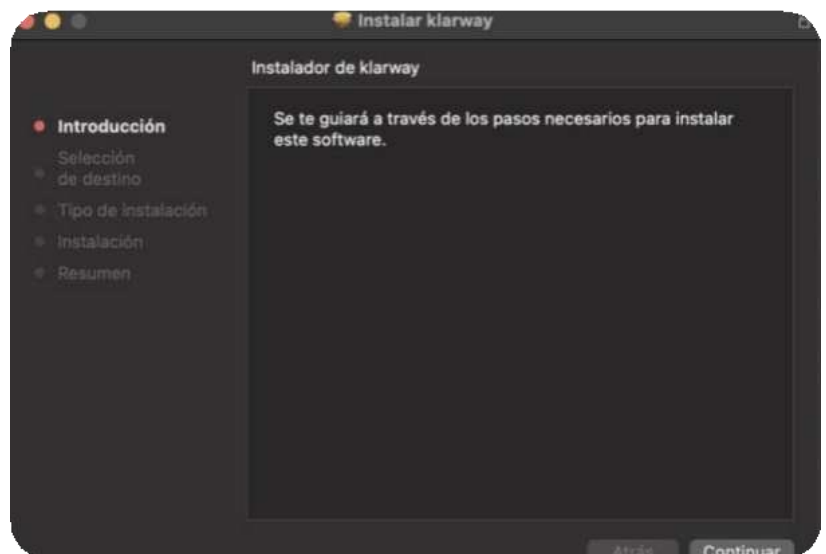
Instalar klarway

Instalador de klarway

Introducción
Selección de destino
Tipo de instalación
Instalación
Resumen

Se te guiará a través de los pasos necesarios para instalar este software.

Atrás
Continuar